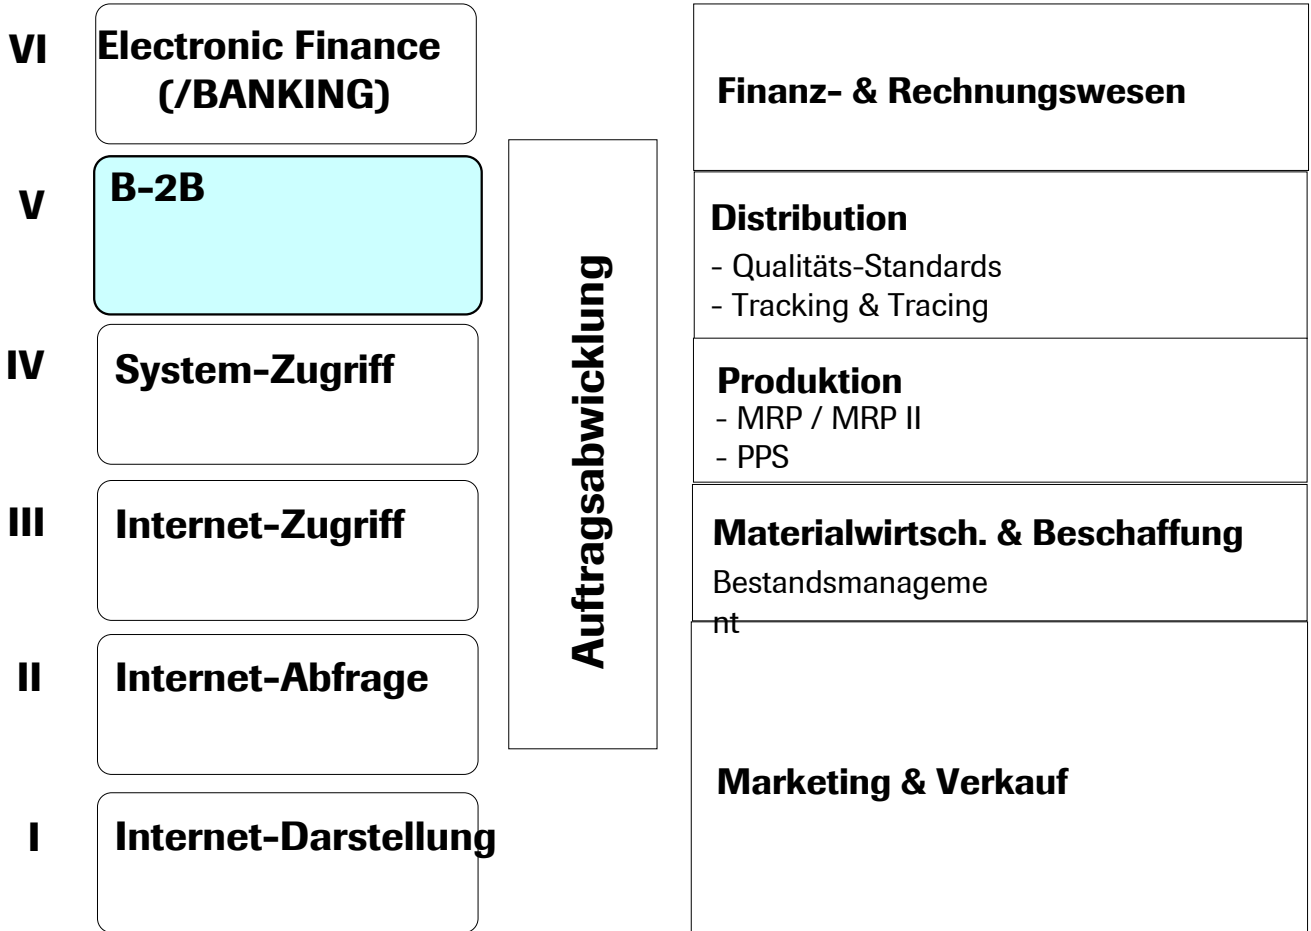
VI Electronic Finance (/BANKING)

V B-2B

IV System-Zugriff

III Internet-Zugriff

II Internet-Abfrage

I Internet-Darstellung

Auftragsabwicklung

Finanz- & Rechnungswesen

Distribution
- Qualitäts-Standards
- Tracking & Tracing

Produktion
- MRP / MRP II
- PPS

Materialwirtsch. & Beschaffung
Bestandsmanagement

Marketing & Verkauf